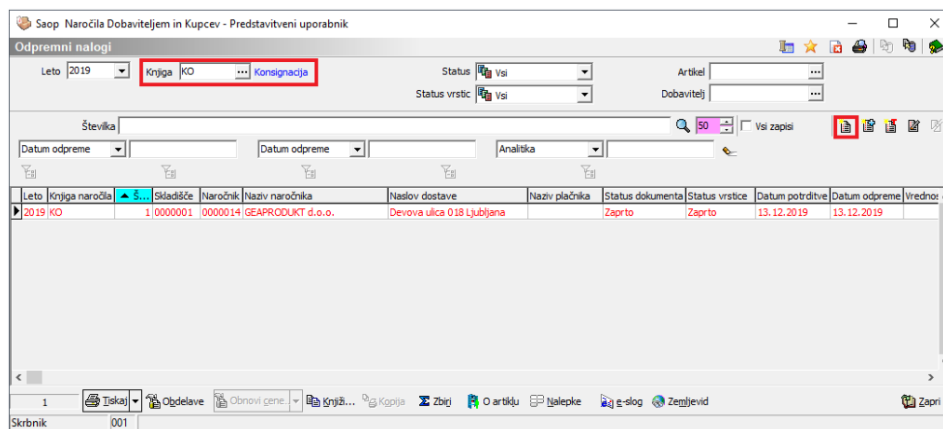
Saop Naročila Dobaviteljem in Kupcev - Predstavitveni uporabnik

Odpremni nalogi

Leto 2019
Knjiga KO ... Konsignacija
Status Vsi
Status vrstic Vsi
Artikel ...
Dobavitelj ...

Številka
50
Vsi zapisi

Datum odpreme
Datum odpreme
Analitika

| Leto | Knjiga naročila | Š... | Skladišče | Naročnik | Naziv naročnika | Naslov dostave | Naziv plačnika | Status dokumenta | Status vrstice | Datum potrditve | Datum odpreme | Vrednos |
|---|---|---|---|---|---|---|---|---|---|---|---|---|
| 2019 | KO | 1 | 0000001 | 0000014 | GEAPRODUKT d.o.o. | Devova ulica 018 Ljubljana | | Zaprto | Zaprto | 13.12.2019 | 13.12.2019 | |

1
Tiskaj
Obdelave
Obnovi cene...
Knjiži...
Kopija
Zbiri
O artiklu
Nalepke
e-slog
Zemljevid
Zapri

Skrbnik
001